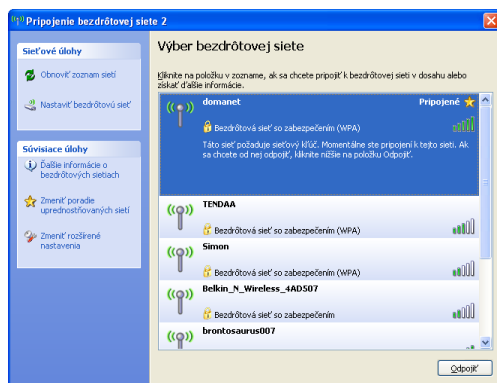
Pripojenie bezdrôtovej siete 2

Sieťové úlohy

Obnoviť zoznam sietí

Nastaviť bezdrôtovú sieť

Súvisiace úlohy

Ďalšie informácie o bezdrôtových sieťach

Zmeniť poradie uprednostňovaných sietí

Zmeniť rozšírené nastavenia

Výber bezdrôtovej siete

Kliknite na položku v zozname, ak sa chcete pripojiť k bezdrôtovej sieti v dosahu alebo získať ďalšie informácie.

domanet

Pripojené

Bezdrôtová sieť so zabezpečením (WPA)

Táto sieť požaduje sieťový kľúč. Momentálne ste pripojení k tejto sieti. Ak sa chcete od nej odpojiť, kliknite nižšie na položku Odpojiť.

TENDAA

Bezdrôtová sieť so zabezpečením (WPA)

Simon

Bezdrôtová sieť so zabezpečením (WPA)

Belkin_N_Wireless_4AD507

Bezdrôtová sieť so zabezpečením (WPA)

brontosaurus007

Odpojiť